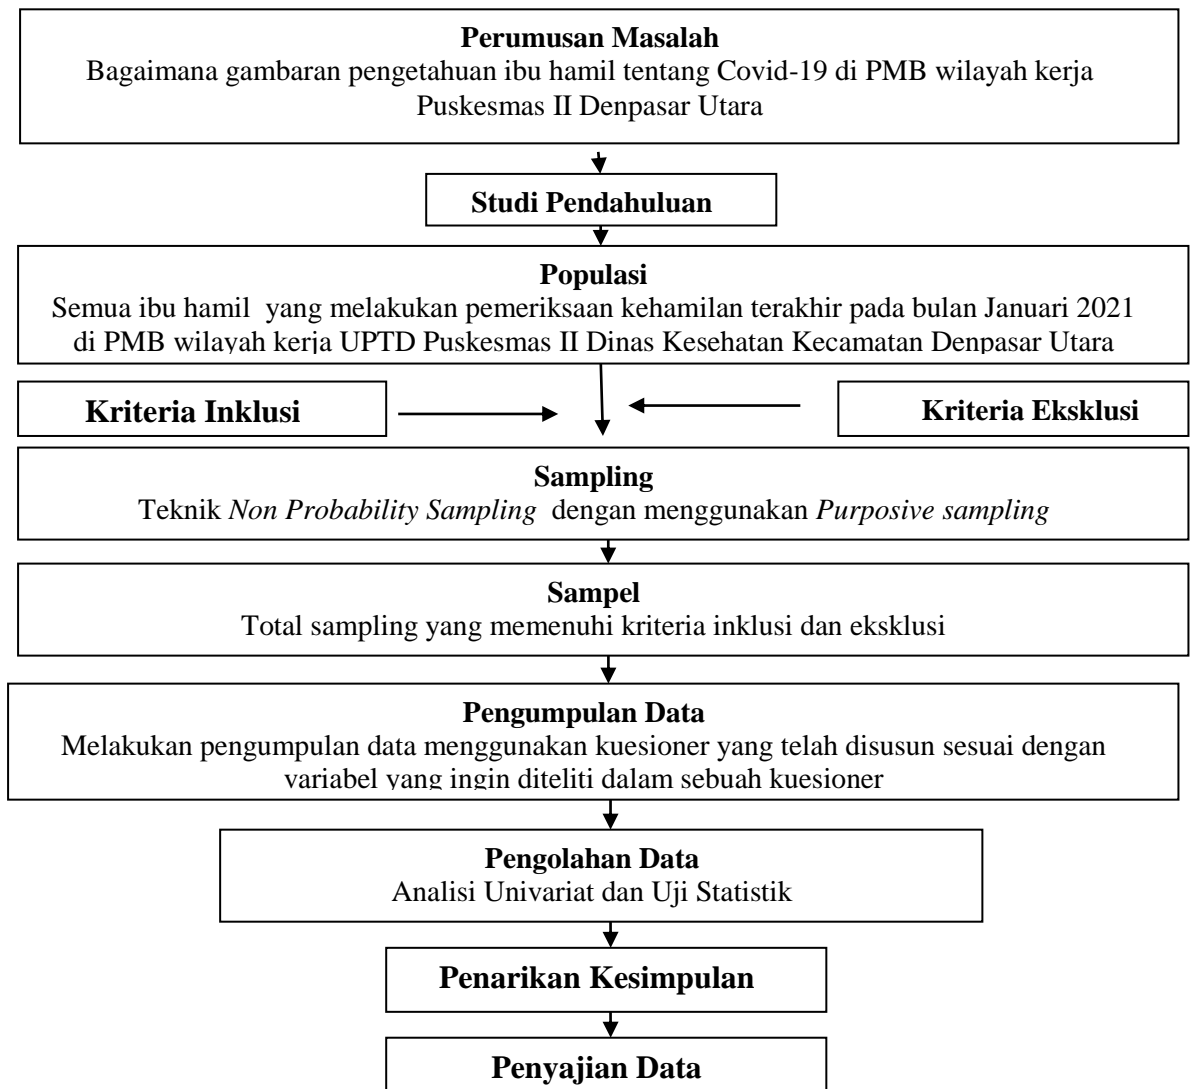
**Perumusan Masalah**
Bagaimana gambaran pengetahuan ibu hamil tentang Covid-19 di PMB wilayah kerja Puskesmas II Denpasar Utara

**Studi Pendahuluan**

**Populasi**
Semua ibu hamil yang melakukan pemeriksaan kehamilan terakhir pada bulan Januari 2021 di PMB wilayah kerja UPTD Puskesmas II Dinas Kesehatan Kecamatan Denpasar Utara

**Kriteria Inklusi**

**Kriteria Eksklusi**

**Sampling**
Teknik *Non Probability Sampling* dengan menggunakan *Purposive sampling*

**Sampel**
Total sampling yang memenuhi kriteria inklusi dan eksklusi

**Pengumpulan Data**
Melakukan pengumpulan data menggunakan kuesioner yang telah disusun sesuai dengan variabel yang ingin diteliti dalam sebuah kuesioner

**Pengolahan Data**
Analisi Univariat dan Uji Statistik

**Penarikan Kesimpulan**

**Penyajian Data**